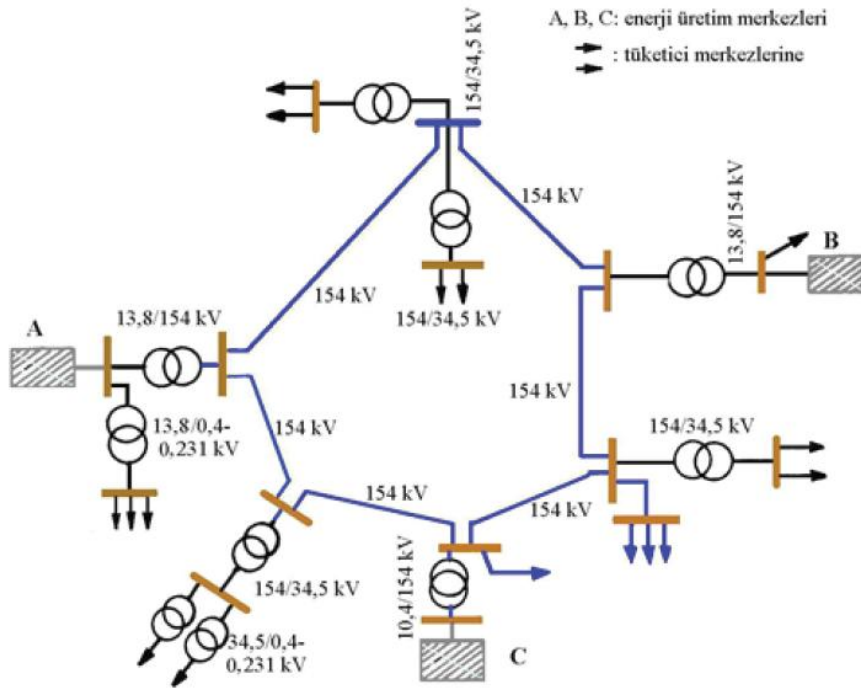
A, B, C: enerji üretim merkezleri
: tüketici merkezlerine

154/34,5 kV

154 kV

13,8/154 kV

B

154 kV

154/34,5 kV

A

13,8/154 kV

154 kV

13,8/0,4-0,231 kV

154 kV

154/34,5 kV

154 kV

154 kV

154/34,5 kV

10,4/154 kV

34,5/0,4-0,231 kV

C